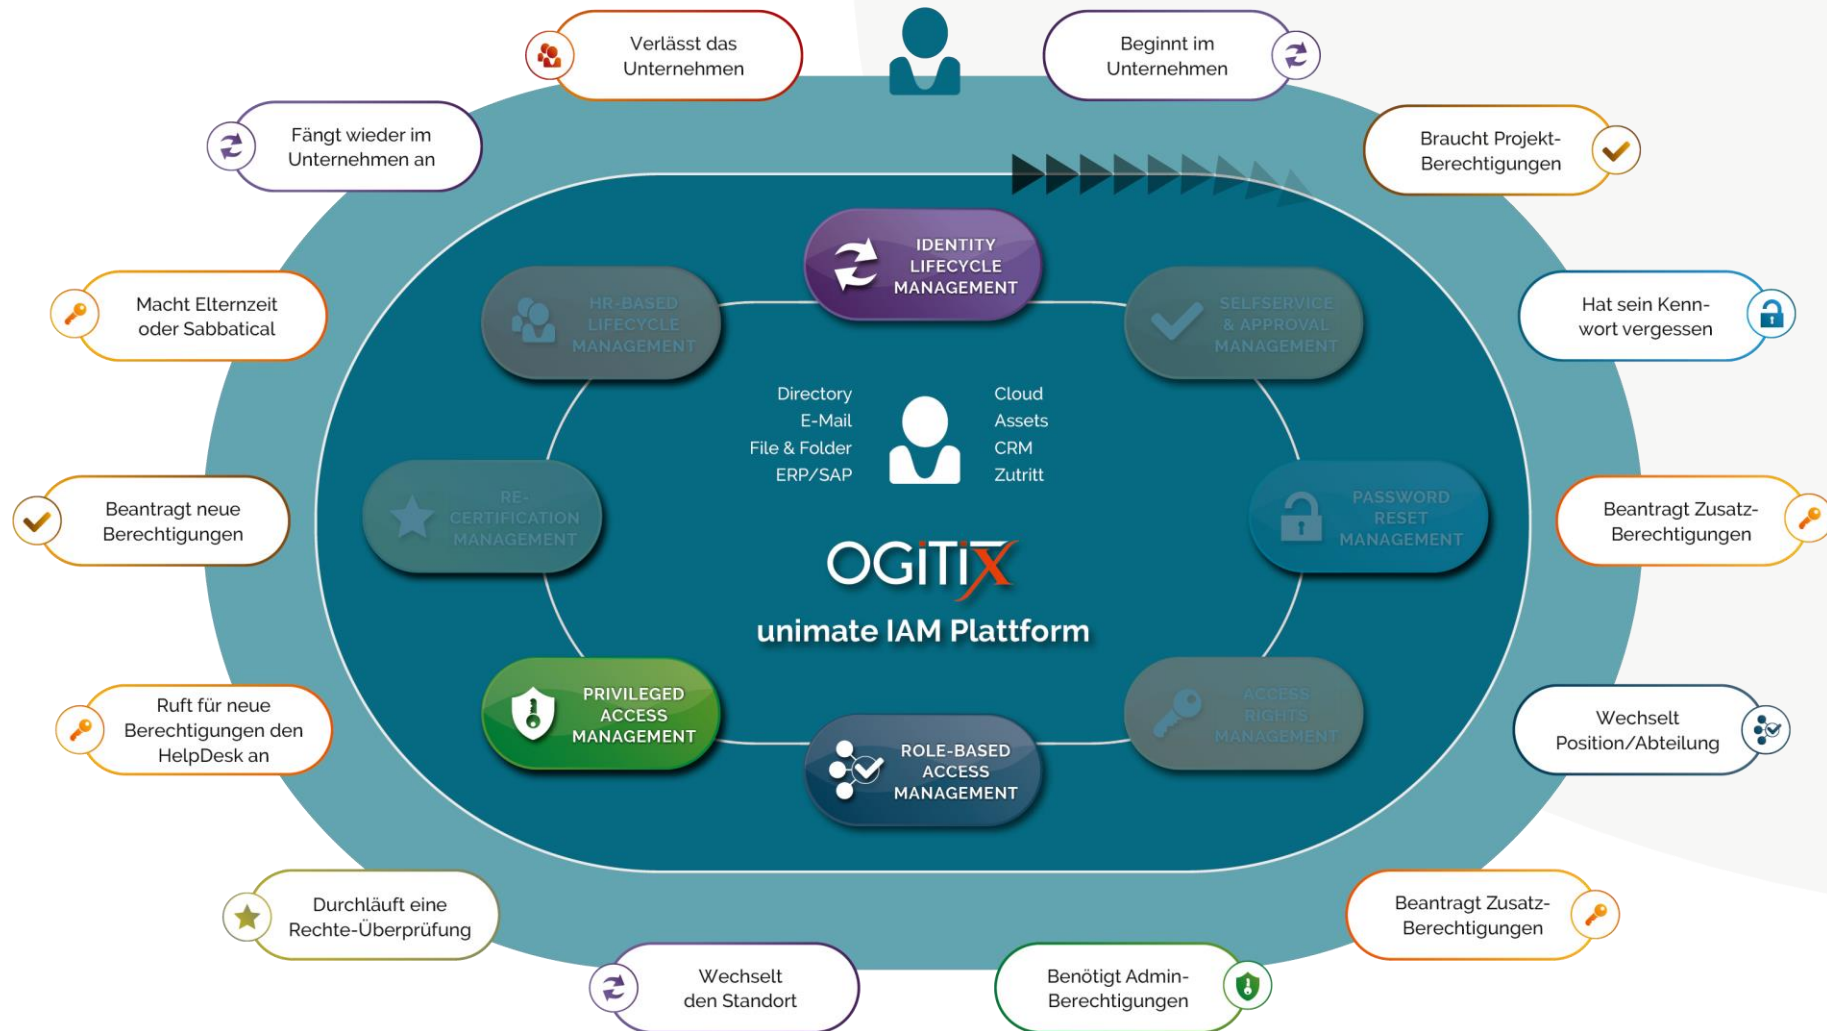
Verlässt das Unternehmen

Beginnt im Unternehmen

Fängt wieder im Unternehmen an

Braucht Projekt-Berechtigungen

IDENTITY LIFECYCLE MANAGEMENT

HR-BASED LIFECYCLE MANAGEMENT

SELFSERVICE & APPROVAL MANAGEMENT

Macht Elternzeit oder Sabbatical

Hat sein Kennwort vergessen

Directory
E-Mail
File & Folder
ERP/SAP

Cloud
Assets
CRM
Zutritt

RE-CERTIFICATION MANAGEMENT

PASSWORD RESET MANAGEMENT

Beantragt neue Berechtigungen

Beantragt Zusatz-Berechtigungen

OGiTiX

unimate IAM Plattform

PRIVILEGED ACCESS MANAGEMENT

ACCESS RIGHTS MANAGEMENT

Ruft für neue Berechtigungen den HelpDesk an

Wechselt Position/Abteilung

ROLE-BASED ACCESS MANAGEMENT

Durchläuft eine Rechte-Überprüfung

Beantragt Zusatz-Berechtigungen

Wechselt den Standort

Benötigt Admin-Berechtigungen